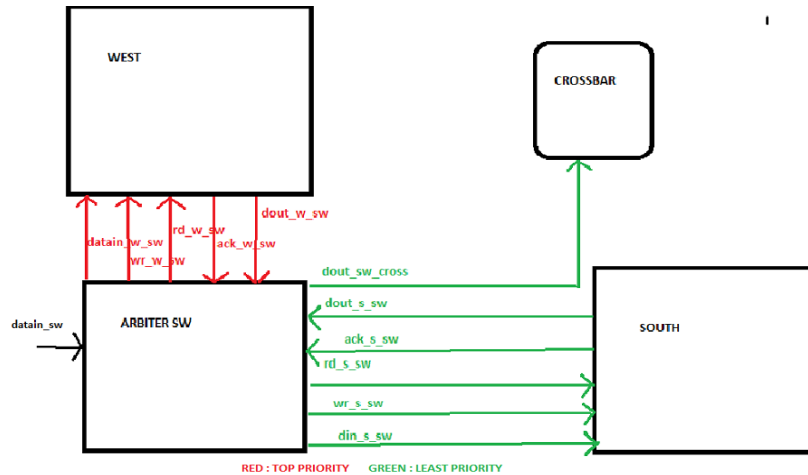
WEST

CROSSBAR

dout_w_sw

rd_w_sw

datain_w_sw

ack_w_sw

wr_w_sw

dout_sw_cross

dout_s_sw

ARBITER SW

SOUTH

datain_sw

ack_s_sw

rd_s_sw

wr_s_sw

din_s_sw

RED : TOP PRIORITY GREEN : LEAST PRIORITY